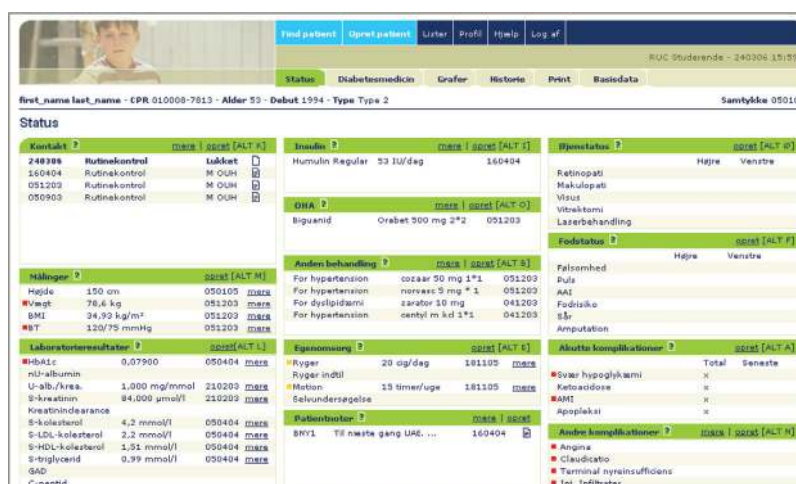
Find patient | Opret patient | Lister | Profil | Hjælp | Log af

RUC Studerende - 240306 15:5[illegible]

Status | Diabetesmedicin | Grafer | Historie | Print | Basisdata

first_name last_name - CPR 010008-7813 - Alder 53 - Debut 1994 - Type Type 2

Samtykke 0501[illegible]

Status

Kontakt ? mere | opret [ALT K]

| | | |
|---|---|---|
| 240306 | Rutinekontrol | Lukket |
| 160404 | Rutinekontrol | M OUH |
| 051203 | Rutinekontrol | M OUH |
| 050903 | Rutinekontrol | M OUH |

Målinger ? opret [ALT M]

| | | | |
|---|---|---|---|
| Højde | 150 cm | 050105 | mere |
| Vægt | 78,6 kg | 051203 | mere |
| BMI | 34,93 kg/m² | 051203 | mere |
| BT | 120/75 mmHg | 051203 | mere |

Laboratorieresultater ? opret [ALT L]

| | | | |
|---|---|---|---|
| HbA1c | 0,07900 | 050404 | mere |
| nU-albumin | | | |
| U-alb./krea. | 1,000 mg/mmol | 210203 | mere |
| S-kreatinin | 84,000 µmol/l | 210203 | mere |
| Kreatininclearance | | | |
| S-kolesterol | 4,2 mmol/l | 050404 | mere |
| S-LDL-kolesterol | 2,2 mmol/l | 050404 | mere |
| S-HDL-kolesterol | 1,51 mmol/l | 050404 | mere |
| S-triglycerid | 0,99 mmol/l | 050404 | mere |
| GAD | | | |
| C-peptid | | | |

Insulin ? mere | opret [ALT I]

Humulin Regular 53 IU/dag 160404

OHA ? mere | opret [ALT O]

Biguanid Orabet 500 mg 2*2 051203

Anden behandling ? mere | opret [ALT B]

| | | |
|---|---|---|
| For hypertension | cozaar 50 mg 1*1 | 051203 |
| For hypertension | norvasc 5 mg * 1 | 051203 |
| For dyslipidæmi | zarator 10 mg | 041203 |
| For hypertension | centyl m kcl 1*1 | 041203 |

Egenomsorg ? opret [ALT E]

| | | | |
|---|---|---|---|
| Ryger | 20 cig/dag | 181105 | mere |
| Ryger indtil | | | |
| Motion | 15 timer/uge | 181105 | mere |
| Selvundersøgelse | | | |

Patientnoter ? mere | opret

BNY1 Til næste gang UA6. ... 160404

Øjenstatus ? opret [ALT Ø]

Højre Venstre

Retinopati
Makulopati
Visus
Vitrektomi
Laserbehandling

Fodstatus ? opret [ALT F]

Højre Venstre

Følsomhed
Puls
AAI
Fodrisiko
Sår
Amputation

Akutte komplikationer ? opret [ALT A]

Total Seneste

Svær hypoglykæmi ×
Ketoacidose ×
AMI ×
Apopleksi ×

Andre komplikationer ? mere | opret [ALT N]

Angina
Claudicatio
Terminal nyreinsufficiens
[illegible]